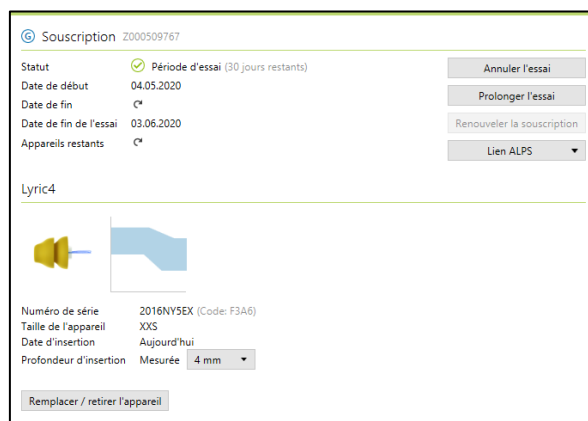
G Souscription Z000509767

Statut	Période d'essai (30 jours restants)
Date de début	04.05.2020
Date de fin
Date de fin de l'essai	03.06.2020
Appareils restants

Annuler l'essai
Prolonger l'essai
Renouveler la souscription
Lien ALPS

Lyric4

Numéro de série	2016NY5EX (Code: F3A6)
Taille de l'appareil	XXS
Date d'insertion	Aujourd'hui
Profondeur d'insertion	Mesurée 4 mm

Remplacer / retirer l'appareil